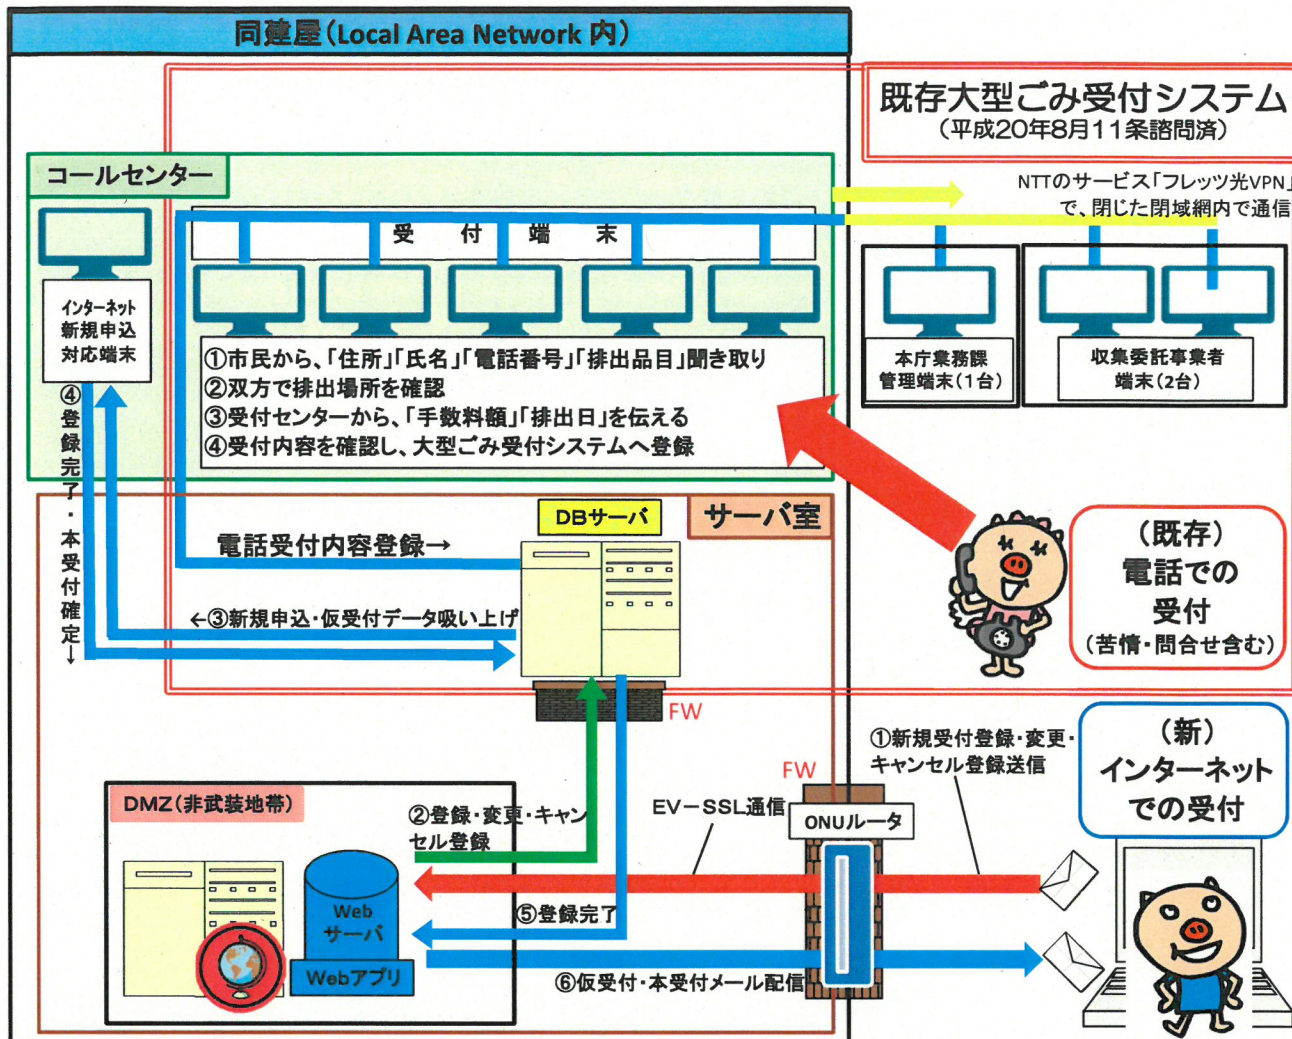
同建屋(Local Area Network 内)

既存大型ごみ受付システム
(平成20年8月11条諮問済)

コールセンター

NTTのサービス「フレッツ光VPN」で、閉じた閉域網内で通信

受 付 端 末

インターネット新規申込対応端末

①市民から、「住所」「氏名」「電話番号」「排出品目」聞き取り
②双方で排出場所を確認
③受付センターから、「手数料額」「排出日」を伝える
④受付内容を確認し、大型ごみ受付システムへ登録

本庁業務課管理端末(1台)

収集委託事業者端末(2台)

④登録完了・本受付確定↓

DBサーバ

サーバ室

電話受付内容登録→

←③新規申込・仮受付データ吸い上げ

(既存)電話での受付(苦情・問合せ含む)

FW

(新)インターネットでの受付

①新規受付登録・変更・キャンセル登録送信

FW

DMZ(非武装地帯)

②登録・変更・キャンセル登録

EV−SSL通信

ONUルータ

Webサーバ

Webアプリ

⑤登録完了

⑥仮受付・本受付メール配信